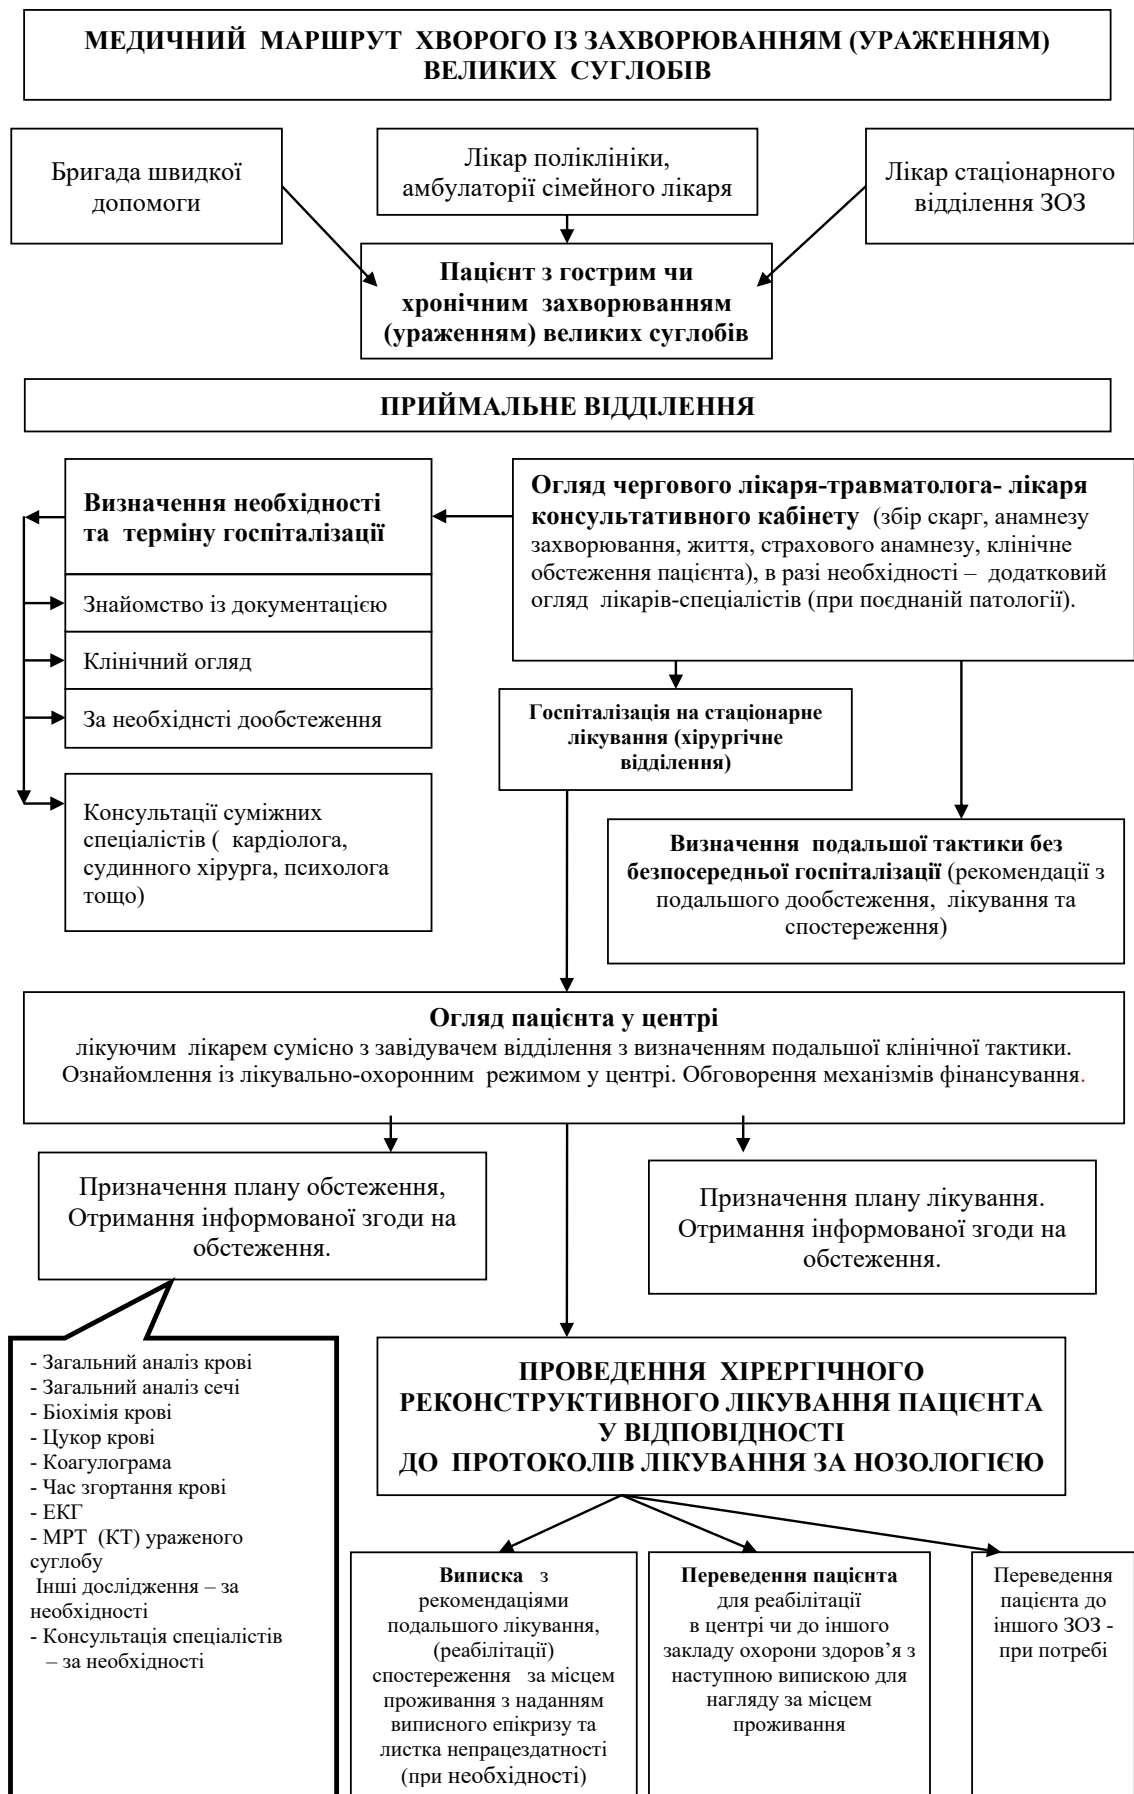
МЕДИЧНИЙ МАРШРУТ ХВОРОГО ІЗ ЗАХВОРЮВАННЯМ (УРАЖЕННЯМ) ВЕЛИКИХ СУГЛОБІВ

Бригада швидкої допомоги

Лікар поліклініки, амбулаторії сімейного лікаря

Лікар стаціонарного відділення ЗОЗ

Пацієнт з гострим чи хронічним захворюванням (ураженням) великих суглобів

ПРИЙМАЛЬНЕ ВІДДІЛЕННЯ

Визначення необхідності та терміну госпіталізації

Знайомство із документацією

Клінічний огляд

За необхідності дообстеження

Консультації суміжних спеціалістів ( кардіолога, судинного хірурга, психолога тощо)

Огляд чергового лікаря-травматолога- лікаря консультативного кабінету (збір скарг, анамнезу захворювання, життя, страхового анамнезу, клінічне обстеження пацієнта), в разі необхідності – додатковий огляд лікарів-спеціалістів (при поєднаній патології).

Госпіталізація на стаціонарне лікування (хірургічне відділення)

Визначення подальшої тактики без безпосередньої госпіталізації (рекомендації з подальшого дообстеження, лікування та спостереження)

Огляд пацієнта у центрі
лікуючим лікарем сумісно з завідувачем відділення з визначенням подальшої клінічної тактики. Ознайомлення із лікувально-охоронним режимом у центрі. Обговорення механізмів фінансування.

Призначення плану обстеження, Отримання інформованої згоди на обстеження.

Призначення плану лікування. Отримання інформованої згоди на обстеження.

- Загальний аналіз крові
- Загальний аналіз сечі
- Біохімія крові
- Цукор крові
- Коагулограма
- Час згортання крові
- ЕКГ
- МРТ (КТ) ураженого суглобу
Інші дослідження – за необхідності
- Консультація спеціалістів – за необхідності

ПРОВЕДЕННЯ ХІРЕРГІЧНОГО РЕКОНСТРУКТИВНОГО ЛІКУВАННЯ ПАЦІЄНТА У ВІДПОВІДНОСТІ ДО ПРОТОКОЛІВ ЛІКУВАННЯ ЗА НОЗОЛОГІЄЮ

Виписка з рекомендаціями подальшого лікування, (реабілітації) спостереження за місцем проживання з наданням виписного епікризу та листка непрацездатності (при необхідності)

Переведення пацієнта для реабілітації в центрі чи до іншого закладу охорони здоров'я з наступною випискою для нагляду за місцем проживання

Переведення пацієнта до іншого ЗОЗ - при потребі